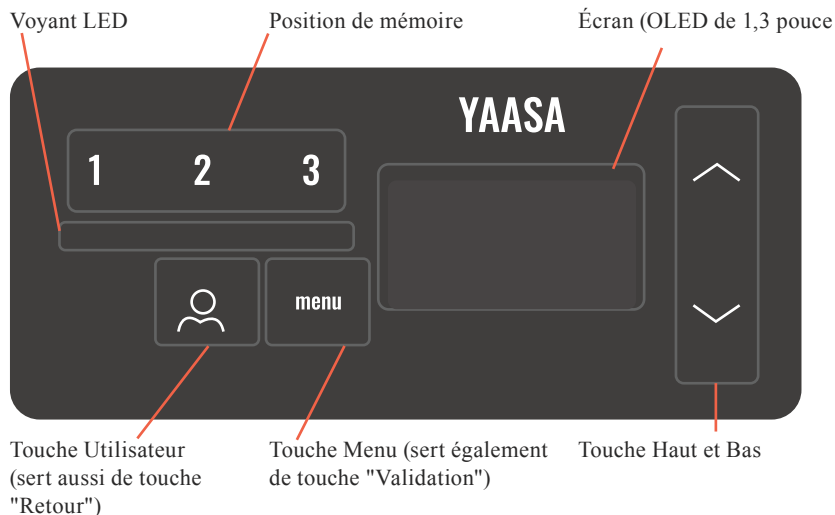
Voyant LED

Position de mémoire

Écran (OLED de 1,3 pouce

YAASA

1 2 3

menu

Touche Utilisateur (sert aussi de touche "Retour")

Touche Menu (sert également de touche "Validation")

Touche Haut et Bas